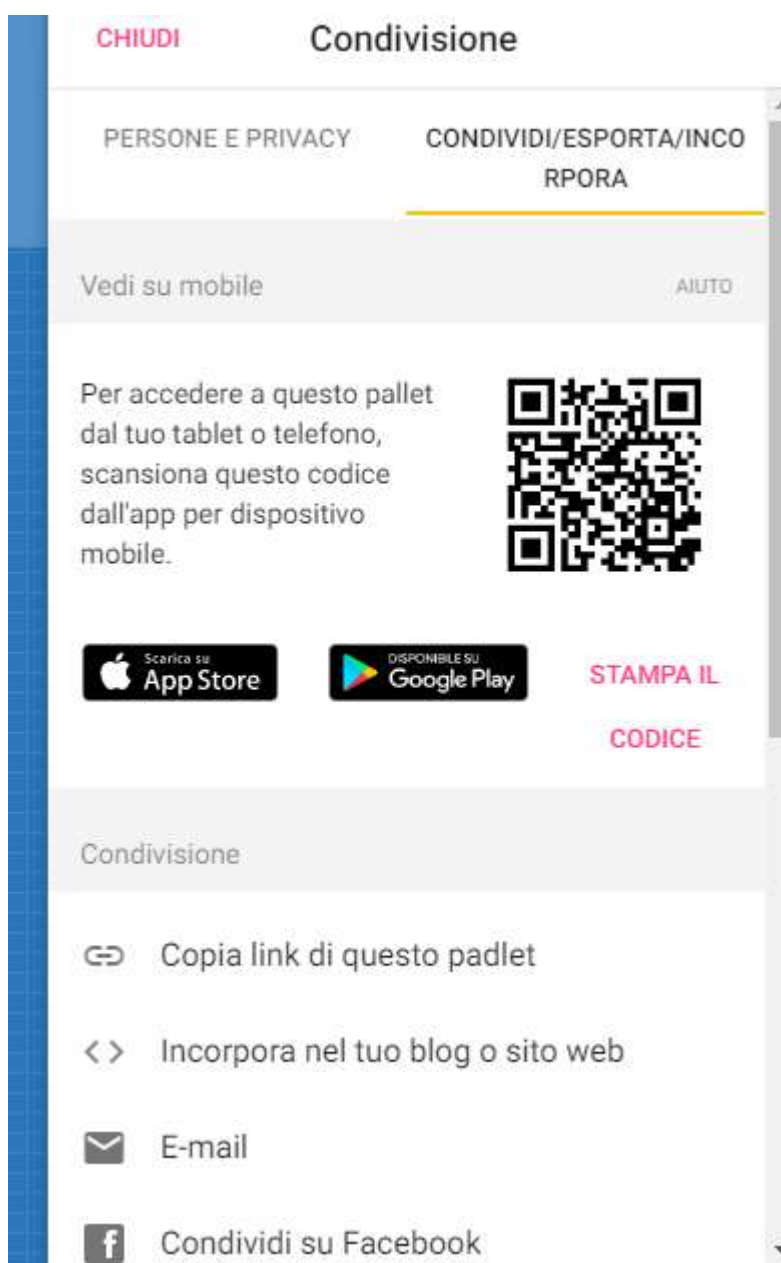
CHIUDI Condivisione

PERSONE E PRIVACY

CONDIVIDI/ESPORTA/INCORPORA

Vedi su mobile

AIUTO

Per accedere a questo pallet dal tuo tablet o telefono, scansiona questo codice dall'app per dispositivo mobile.

Scarica su App Store

DISPONIBILE SU Google Play

STAMPA IL CODICE

Condivisione

Copia link di questo padlet

Incorpora nel tuo blog o sito web

E-mail

Condividi su Facebook